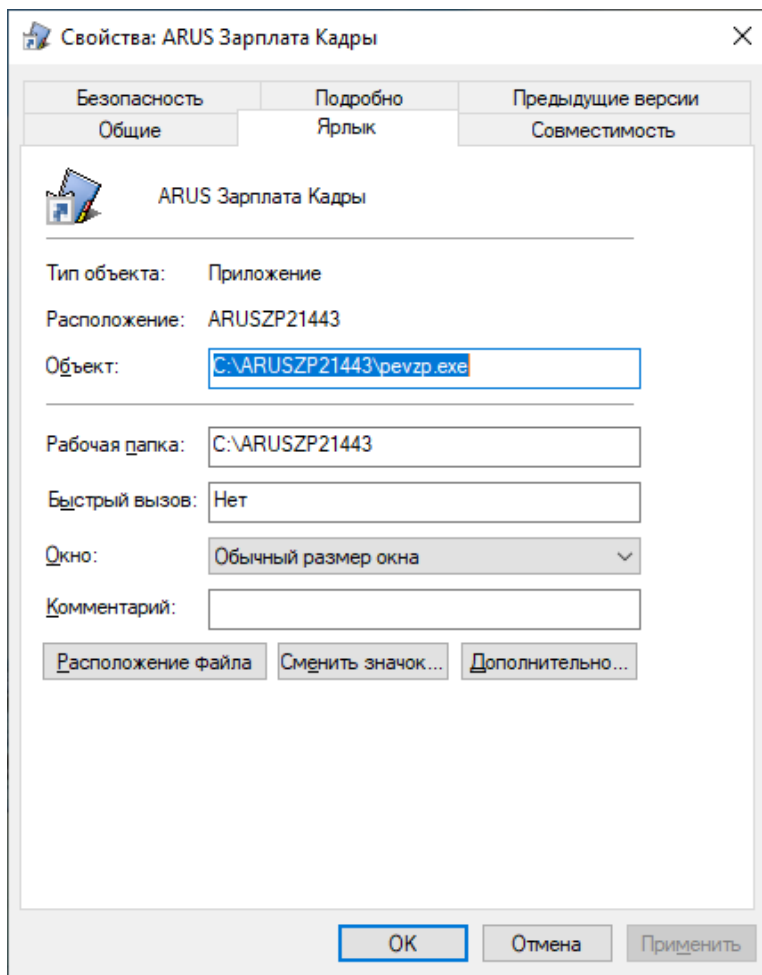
Свойства: ARUS Зарплата Кадры

Безопасность
Подробно
Предыдущие версии
Общие
Ярлык
Совместимость

ARUS Зарплата Кадры

Тип объекта: Приложение

Расположение: ARUSZP21443

Объект: C:\ARUSZP21443\pevzp.exe

Рабочая папка: C:\ARUSZP21443

Быстрый вызов: Нет

Окно: Обычный размер окна

Комментарий:

Расположение файла
Сменить значок...
Дополнительно...

OK
Отмена
Применить